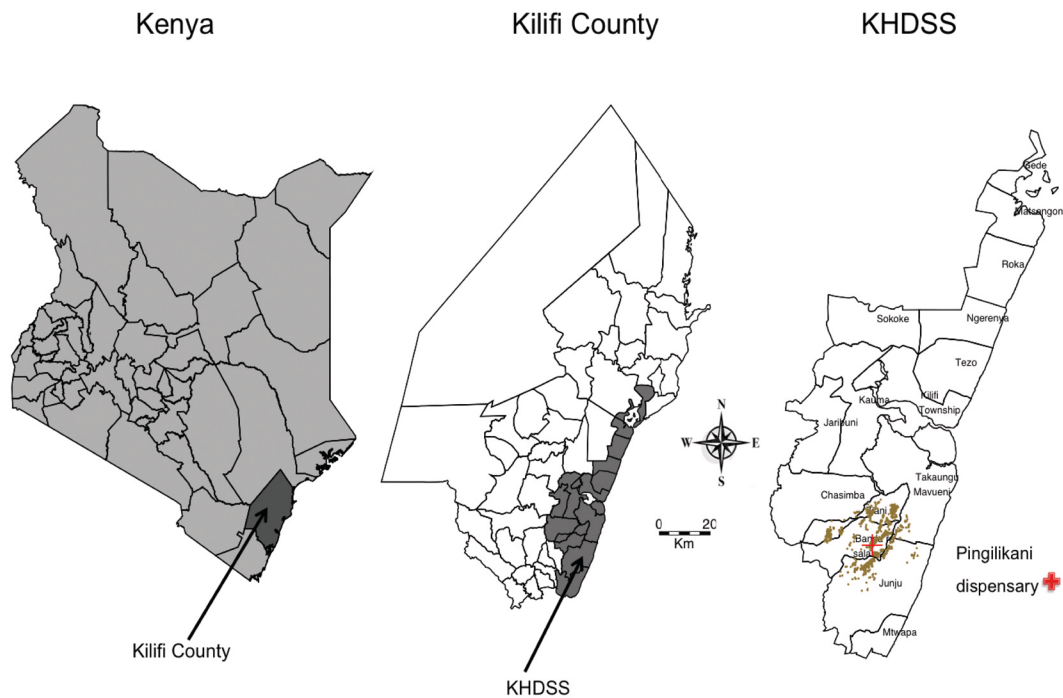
Kenya

Kilifi County

KHDSS

Kilifi County

KHDSS

N
W
E
S

0 20
Km

Gede
Matsangoni
Roka
Sokoke
Ngerenya
Tezo
Kauma
Kilifi Township
Jaribuni
Takaungu
Mavueni
Chasimba
Ziani
Banda
sala
Junju
Mtwapa

Pingilikani dispensary